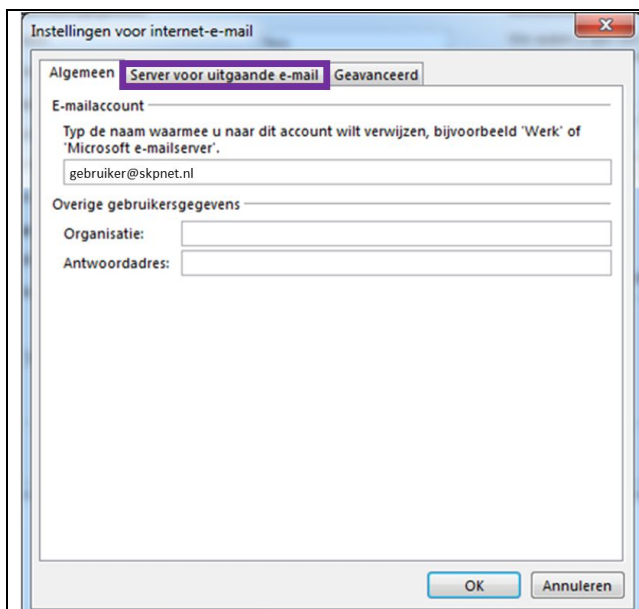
Instellingen voor internet-e-mail

Algemeen | Server voor uitgaande e-mail | Geavanceerd

E-mailaccount

Typ de naam waarmee u naar dit account wilt verwijzen, bijvoorbeeld 'Werk' of 'Microsoft e-mailserver'.

gebruiker@skpnet.nl

Overige gebruikersgegevens

Organisatie:

Antwoordadres:

OK

Annuleren